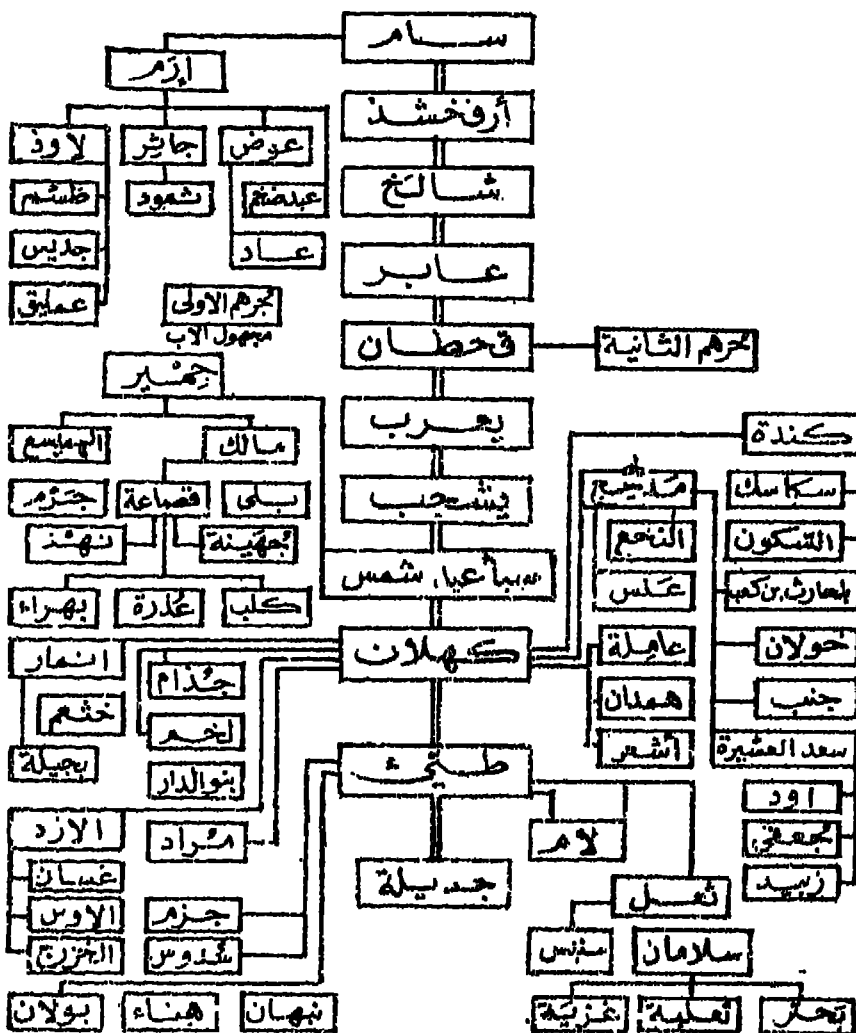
سام
إرم
أرفخشذ
لاوذ
جاثر
عوض
طسم
ثمود
عبدضخم
شالخ
جديس
عاد
عابر
عمليق
الجرهم الاولى
مجهول الاب
قحطان
الجرهم الثانية
حمير
يعرب
كندة
الهميسع
مالك
يشجب
مذحج
السكاسك
جرم
قضاعة
بلي
النخع
السكون
نهد
جهينة
عنس
الحارث بن كعب
سبأ عبا شمس
بهراء
عذرة
كلب
كهلان
عاملة
خولان
انمار
جذام
همدان
جنب
خثعم
لخم
الأشعر
سعد العشيرة
بجيلة
بنو الدار
طيء
اود
الازد
مراد
لام
الجعفي
غسان
جديلة
زبيد
الاوس
جرم
ثعل
الخزرج
سدوس
سنبس
سلامان
بولان
هناء
نبهان
ثعلبة
غزية
تحل